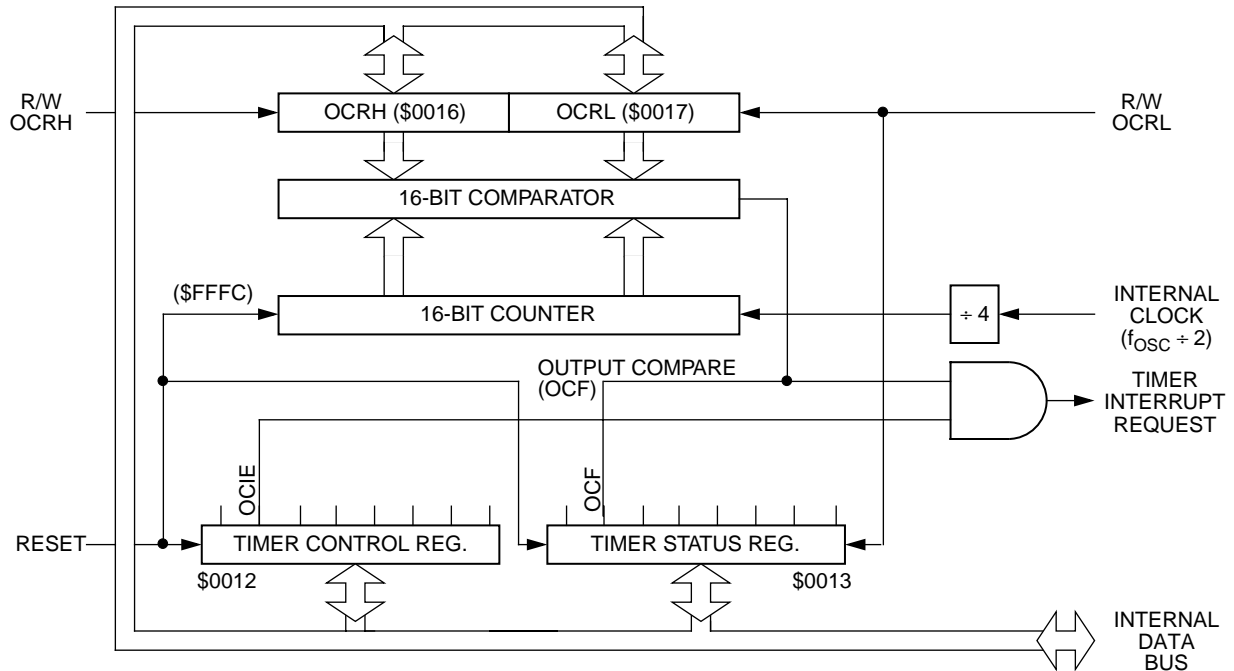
R/W
OCRH

OCRH ($0016)

OCRL ($0017)

R/W
OCRL

16-BIT COMPARATOR

($FFFC)

16-BIT COUNTER

÷ 4

INTERNAL
CLOCK
($f_{OSC}$ ÷ 2)

OUTPUT COMPARE
(OCF)

TIMER
INTERRUPT
REQUEST

OCIE

OCF

RESET

TIMER CONTROL REG.

TIMER STATUS REG.

$0012

$0013

INTERNAL
DATA
BUS